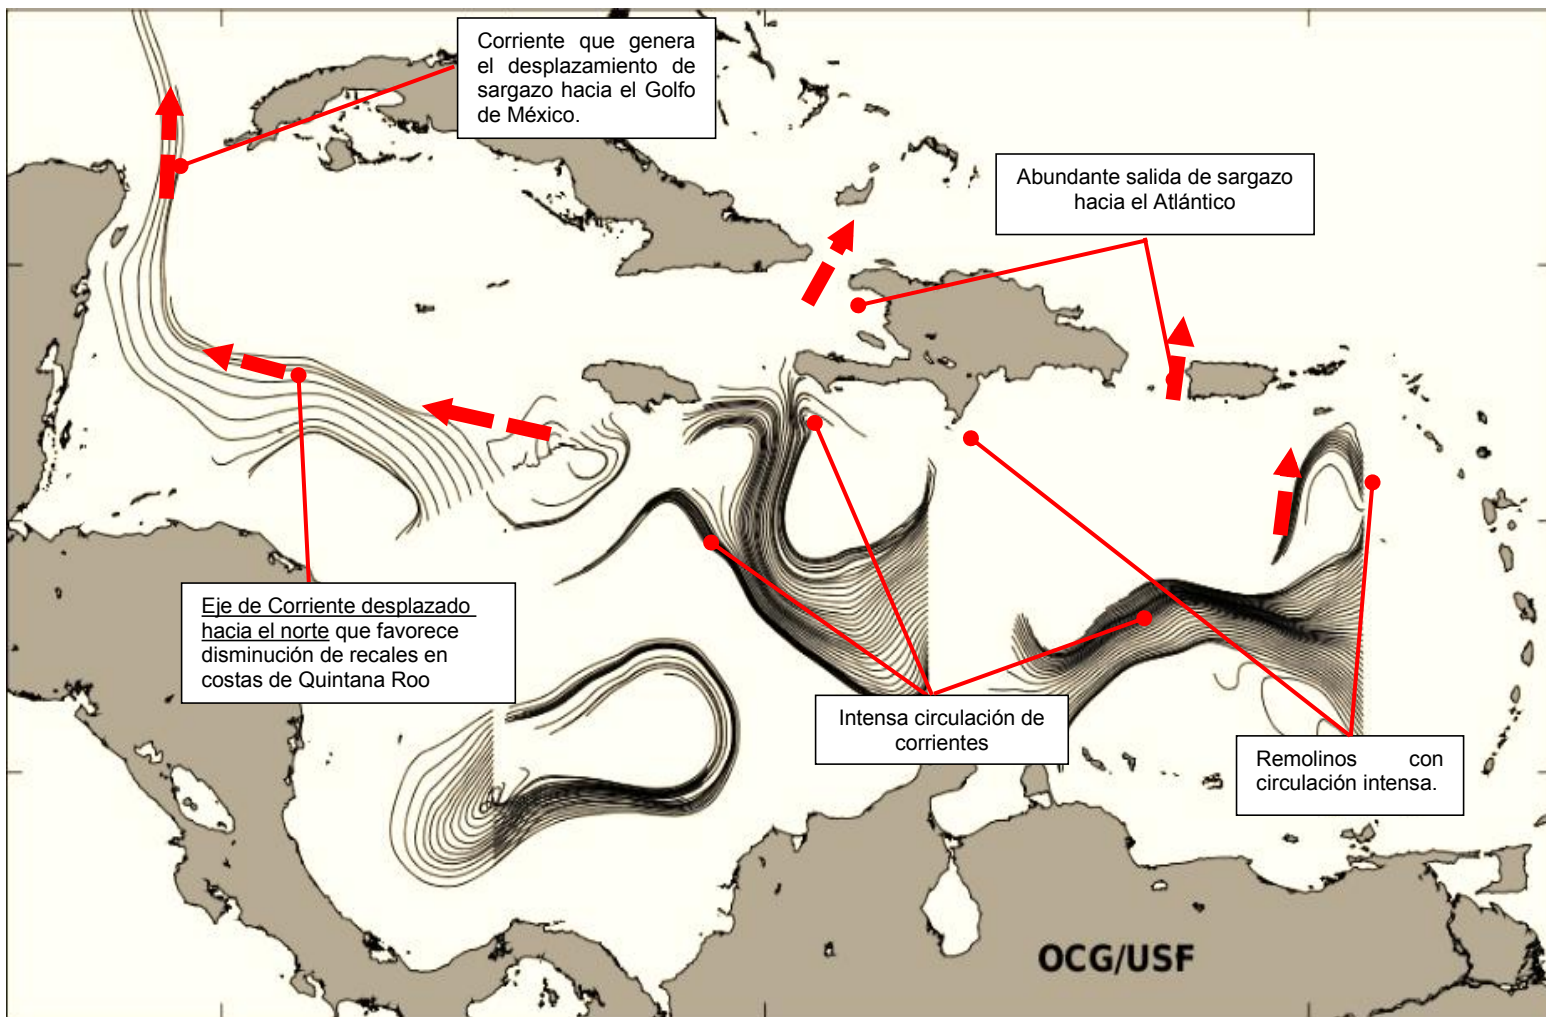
Corriente que genera el desplazamiento de sargazo hacia el Golfo de México.

Abundante salida de sargazo hacia el Atlántico

Eje de Corriente desplazado hacia el norte que favorece disminución de recales en costas de Quintana Roo

Intensa circulación de corrientes

Remolinos con circulación intensa.

OCG/USF